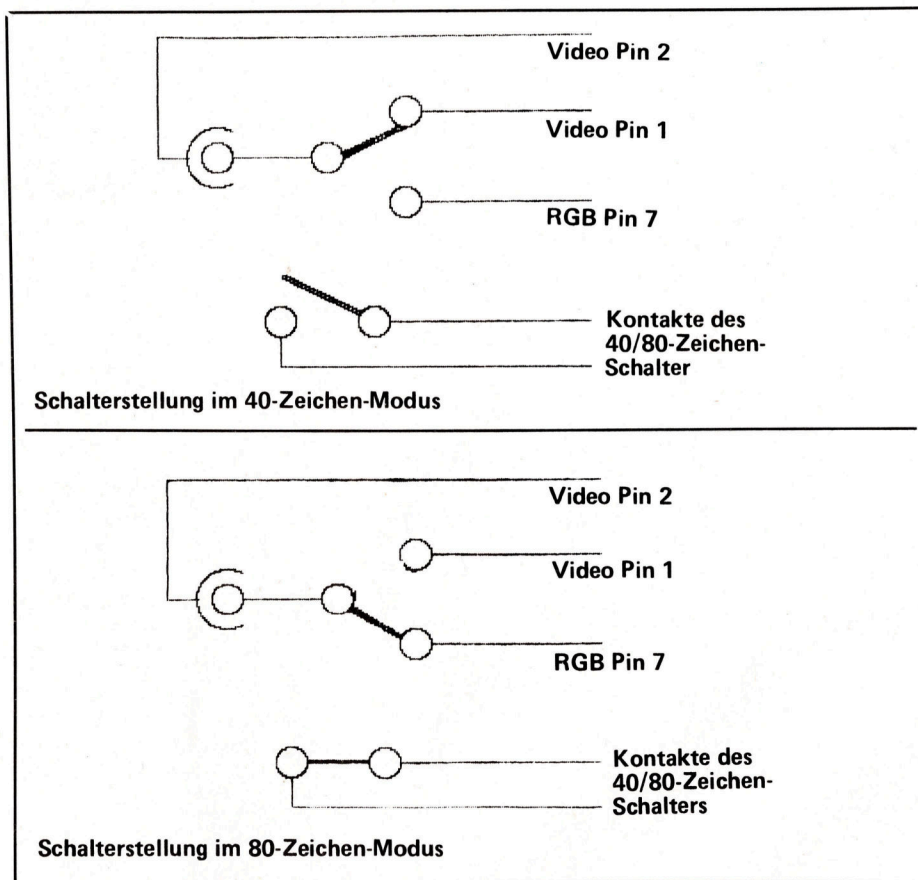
Video Pin 2

Video Pin 1

RGB Pin 7

Kontakte des 40/80-Zeichen-Schalter

Schalterstellung im 40-Zeichen-Modus

Video Pin 2

Video Pin 1

RGB Pin 7

Kontakte des 40/80-Zeichen-Schalters

Schalterstellung im 80-Zeichen-Modus